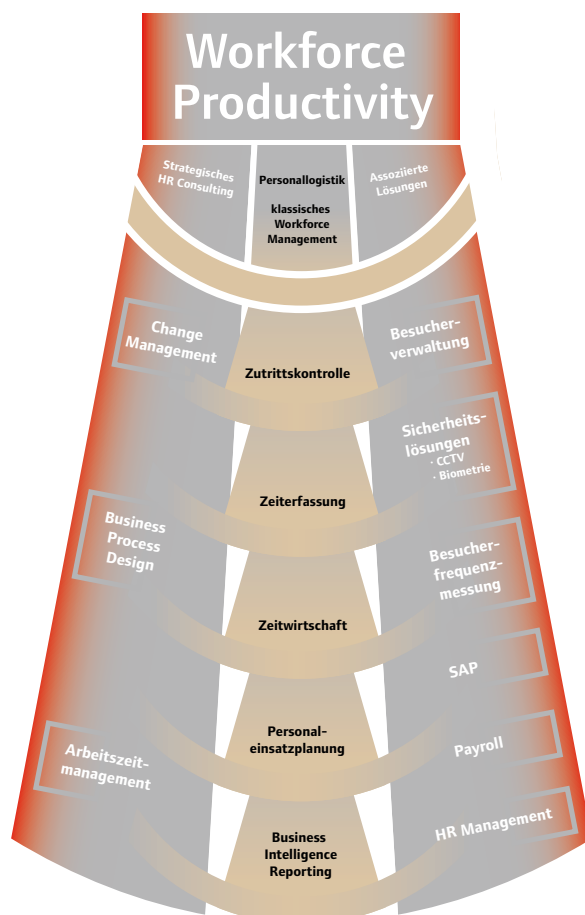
Workforce Productivity

Strategisches HR Consulting

Personallogistik

klassisches Workforce Management

Assoziierte Lösungen

Change Management

Zutrittskontrolle

Besucherverwaltung

Sicherheitslösungen
· CCTV
· Biometrie

Zeiterfassung

Business Process Design

Besucherfrequenzmessung

Zeitwirtschaft

SAP

Personaleinsatzplanung

Arbeitszeitmanagement

Payroll

Business Intelligence Reporting

HR Management